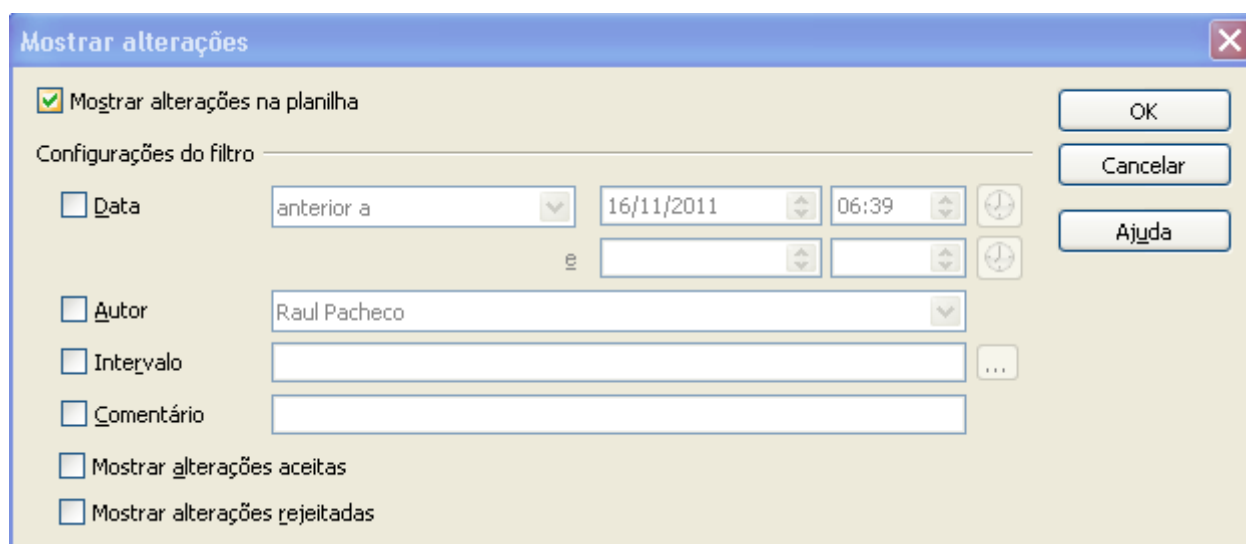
Mostrar alterações

Mostrar alterações na planilha

OK

Cancelar

Ajuda

Configurações do filtro

Data

anterior a

16/11/2011

06:39

e

Autor

Raul Pacheco

Intervalo

...

Comentário

Mostrar alterações aceitas

Mostrar alterações rejeitadas